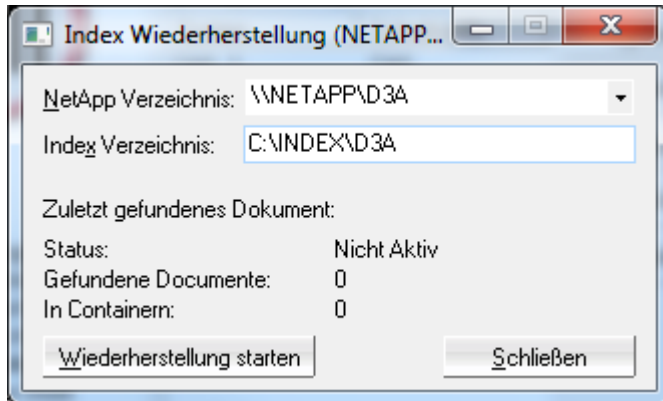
Index Wiederherstellung (NETAPP...

NetApp Verzeichnis: \\NETAPP\D3A

Index Verzeichnis: C:\INDEX\D3A

Zuletzt gefundenes Dokument:

Status: Nicht Aktiv
Gefundene Documente: 0
In Containern: 0

Wiederherstellung starten

Schließen